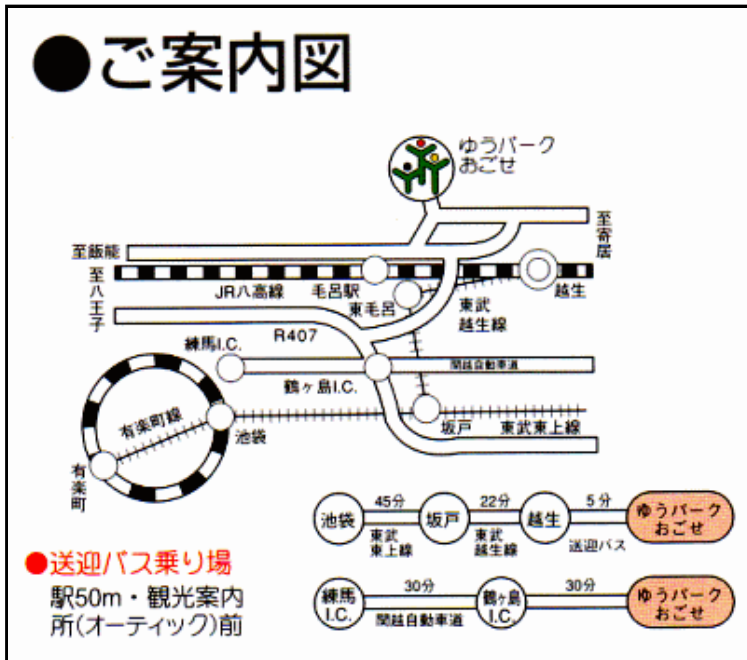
●ご案内図

ゆうパーク おごせ

至寄居

至飯能

至八王子

JR八高線

毛呂駅

東毛呂

越生

東武越生線

R407

練馬I.C.

関越自動車道

鶴ヶ島I.C.

有楽町線

池袋

坂戸

東武東上線

有楽町

池袋 45分 東武東上線 坂戸 22分 東武越生線 越生 5分 送迎バス ゆうパーク おごせ

練馬I.C. 30分 関越自動車道 鶴ヶ島I.C. 30分 ゆうパーク おごせ

●送迎バス乗り場
駅50m・観光案内所(オーティック)前